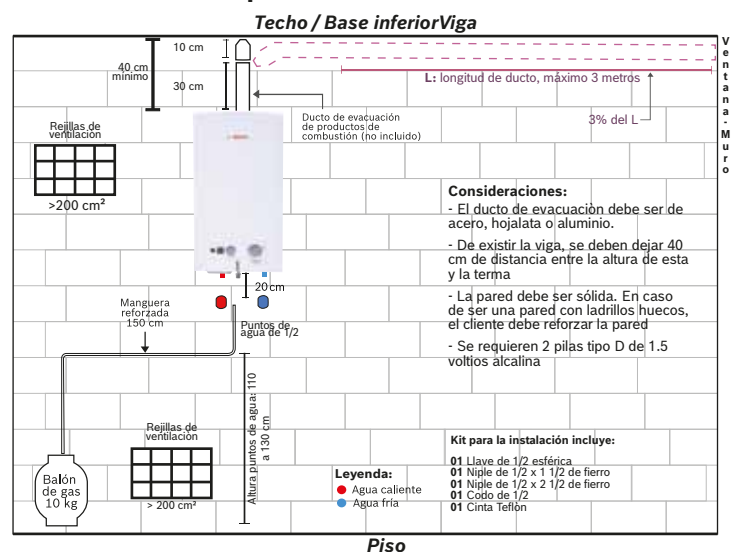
Techo / Base inferiorViga

10 cm

40 cm mínimo

30 cm

L: longitud de ducto, máximo 3 metros

Ventana - Muro

Ducto de evacuación de productos de combustión (no incluido)

3% del L

Rejillas de ventilación

>200 cm²

Consideraciones:

- El ducto de evacuaciòn debe ser de acero, hojalata o aluminio.

- De existir la viga, se deben dejar 40 cm de distancia entre la altura de esta y la terma

- La pared debe ser sólida. En caso de ser una pared con ladrillos huecos, el cliente debe reforzar la pared

- Se requieren 2 pilas tipo D de 1.5 voltios alcalina

20 cm

Manguera reforzada 150 cm

Puntos de agua de 1/2

Altura puntos de agua: 110 a 130 cm

Rejillas de ventilación

> 200 cm²

Balón de gas 10 kg

Leyenda:
Agua caliente
Agua fría

Kit para la instalación incluye:

01 Llave de 1/2 esférica
01 Niple de 1/2 x 1 1/2 de fierro
01 Niple de 1/2 x 2 1/2 de fierro
01 Codo de 1/2
01 Cinta Teflón

Piso